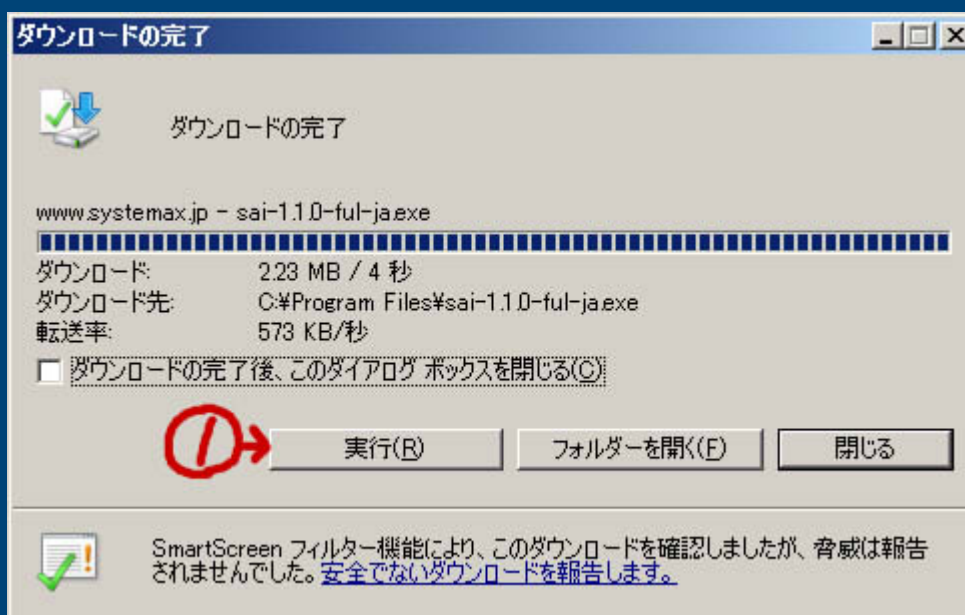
ダウンロードの完了

ダウンロードの完了

www.systemax.jp - sai-1.1.0-ful-ja.exe

ダウンロード: 2.23 MB / 4 秒
ダウンロード先: C:¥Program Files¥sai-1.1.0-ful-ja.exe
転送率: 573 KB/秒

ダウンロードの完了後、このダイアログ ボックスを閉じる(C)

①

実行(R)
フォルダーを開く(F)
閉じる

SmartScreen フィルター機能により、このダウンロードを確認しましたが、脅威は報告されませんでした。安全でないダウンロードを報告します。